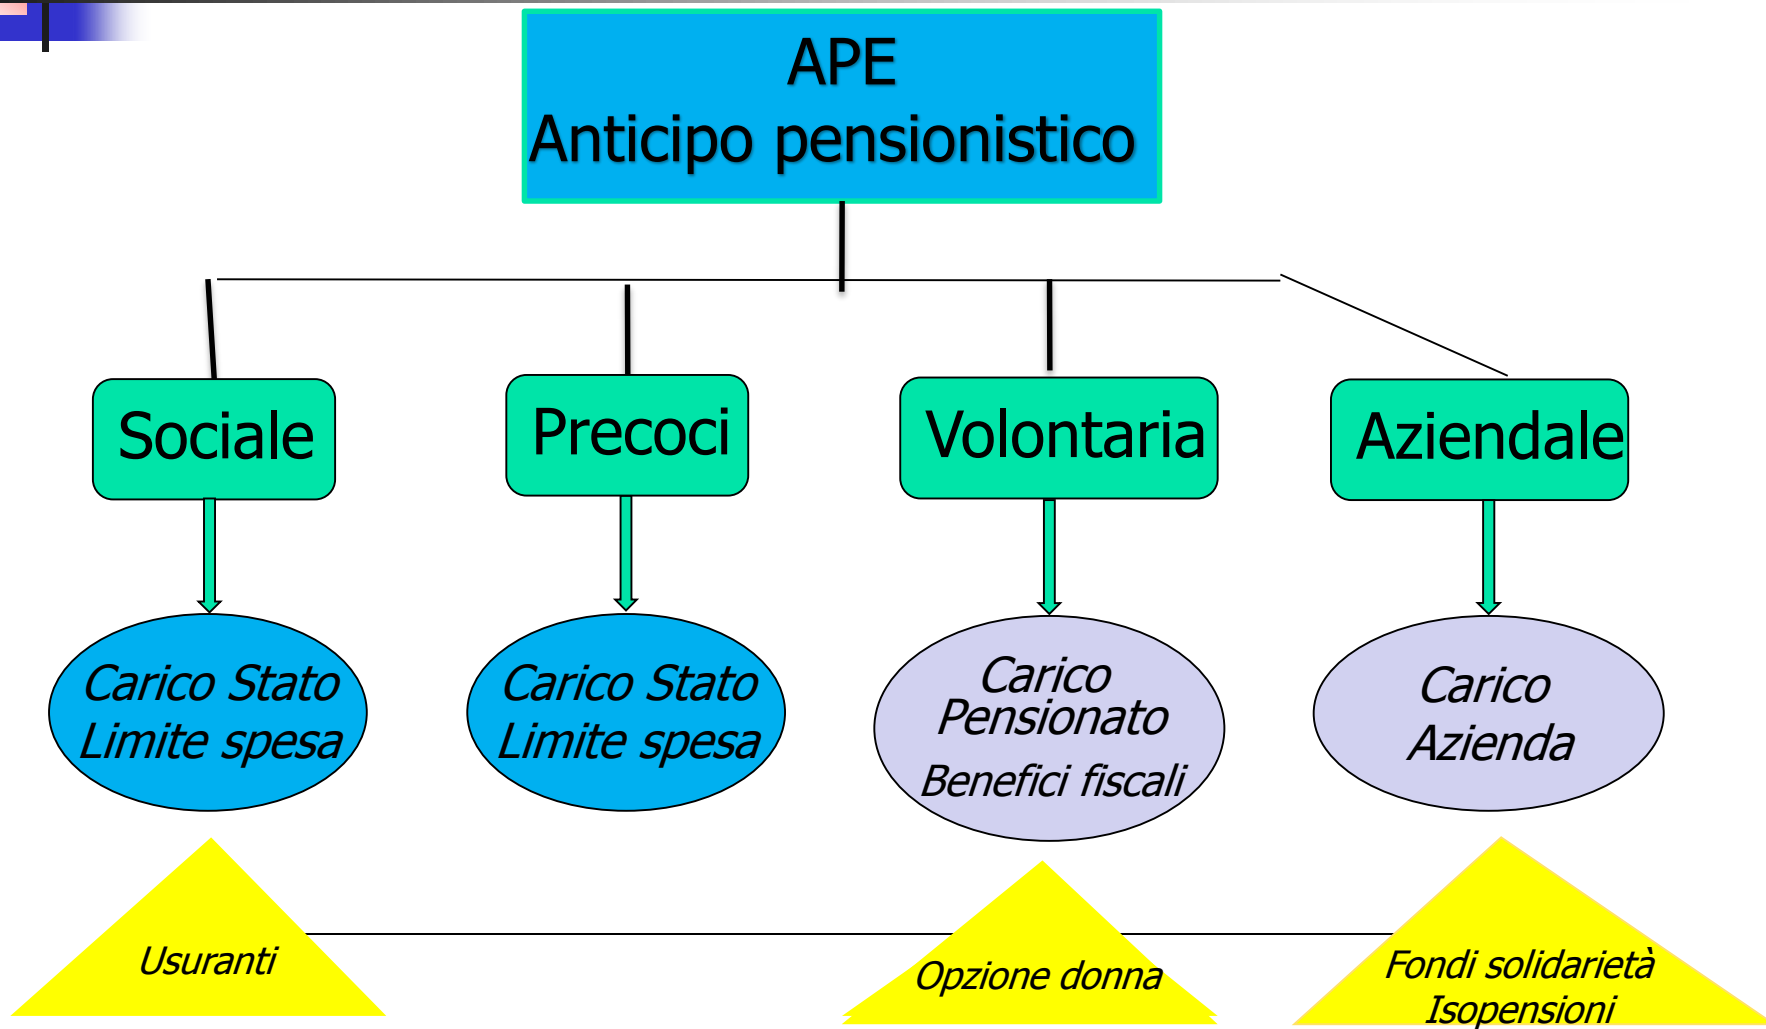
APE
Anticipo pensionistico

Sociale

Precoci

Volontaria

Aziendale

Carico Stato
Limite spesa

Carico Stato
Limite spesa

Carico
Pensionato
Benefici fiscali

Carico
Azienda

Usuranti

Opzione donna

Fondi solidarietà
Isopensioni